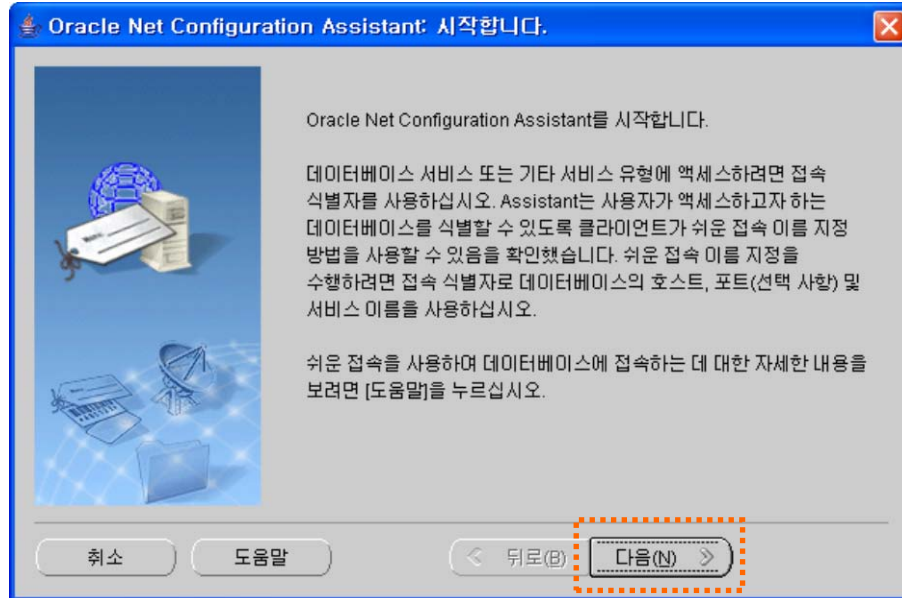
Oracle Net Configuration Assistant: 시작합니다.

Oracle Net Configuration Assistant를 시작합니다.

데이터베이스 서비스 또는 기타 서비스 유형에 액세스하려면 접속 식별자를 사용하십시오. Assistant는 사용자가 액세스하고자 하는 데이터베이스를 식별할 수 있도록 클라이언트가 쉬운 접속 이름 지정 방법을 사용할 수 있음을 확인했습니다. 쉬운 접속 이름 지정을 수행하려면 접속 식별자로 데이터베이스의 호스트, 포트(선택 사항) 및 서비스 이름을 사용하십시오.

쉬운 접속을 사용하여 데이터베이스에 접속하는 데 대한 자세한 내용을 보려면 [도움말]을 누르십시오.

취소
도움말
< 뒤로(B)
다음(N) >